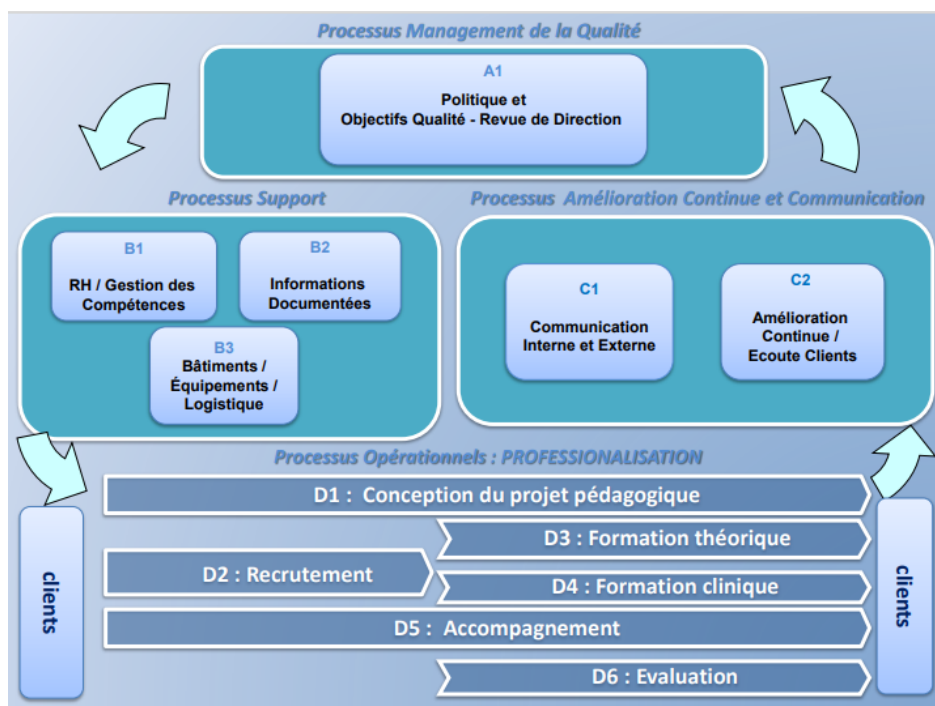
Processus Management de la Qualité

A1
Politique et
Objectifs Qualité - Revue de Direction

Processus Support

B1
RH / Gestion des Compétences

B2
Informations Documentées

B3
Bâtiments / Équipements / Logistique

Processus Amélioration Continue et Communication

C1
Communication Interne et Externe

C2
Amélioration Continue / Ecoute Clients

Processus Opérationnels : PROFESSIONALISATION

clients

D1 : Conception du projet pédagogique

D3 : Formation théorique

D2 : Recrutement

D4 : Formation clinique

D5 : Accompagnement

D6 : Evaluation

clients